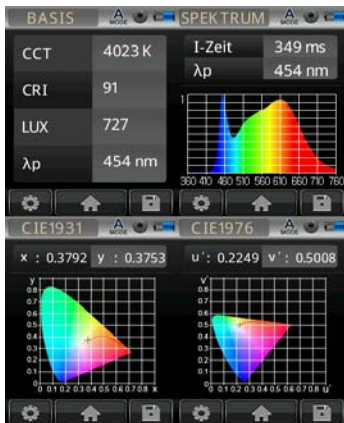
BASIS A MODE

| CCT | 4023 K |
|---|---|
| CRI | 91 |
| LUX | 727 |
| λp | 454 nm |

SPEKTRUM A MODE

| I-Zeit | 349 ms |
|---|---|
| λp | 454 nm |

1

360 410 460 510 560 610 660 710 760

CIE1931 A MODE

x : 0.3792 y : 0.3753

y 0.8 0.6 0.4 0.2 0 0 0.1 0.2 0.3 0.4 0.5 0.6 0.7 0.8 x

CIE1976 A MODE

u' : 0.2249 v' : 0.5008

v' 0.6 0.4 0.2 0 0 0.1 0.2 0.3 0.4 0.5 0.6 u'